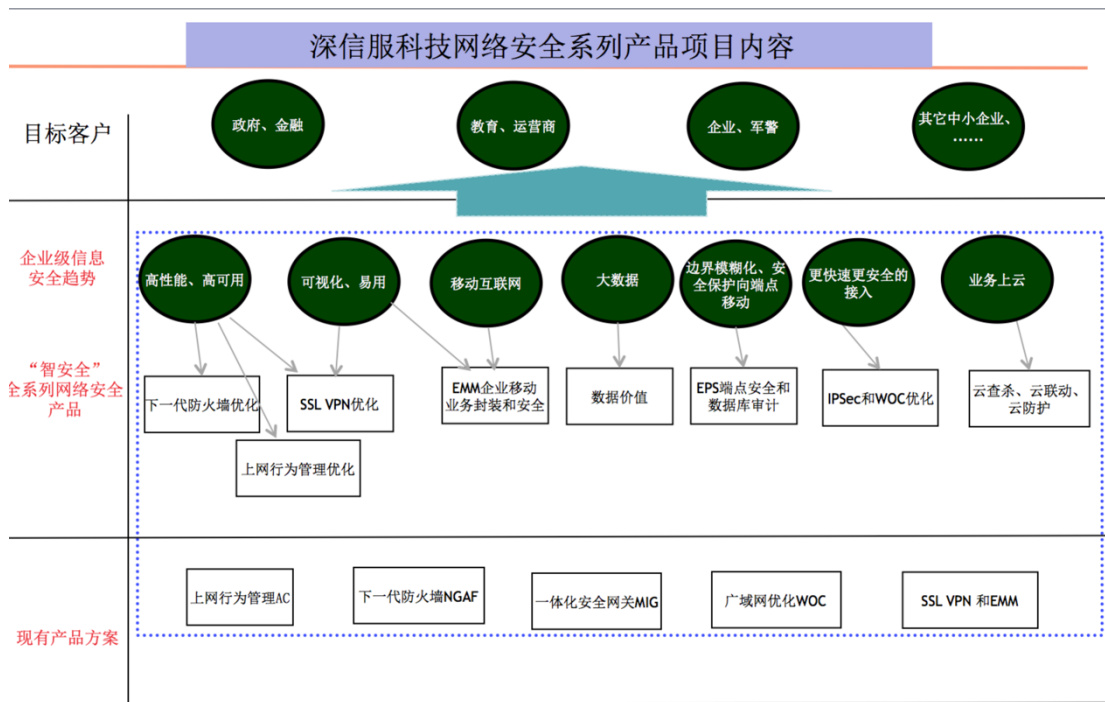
深信服科技网络安全系列产品项目内容

目标客户

政府、金融

教育、运营商

企业、军警

其它中小企业、……

企业级信息安全趋势

高性能、高可用

可视化、易用

移动互联网

大数据

边界模糊化、安全保护向端点移动

更快速更安全的接入

业务上云

“智安全”全系列网络安全产品

下一代防火墙优化

SSL VPN优化

EMM企业移动业务封装和安全

数据价值

EPS端点安全和数据库审计

IPSec和WOC优化

云查杀、云联动、云防护

上网行为管理优化

上网行为管理AC

下一代防火墙NGAF

一体化安全网关MIG

广域网优化WOC

SSL VPN 和EMM

现有产品方案